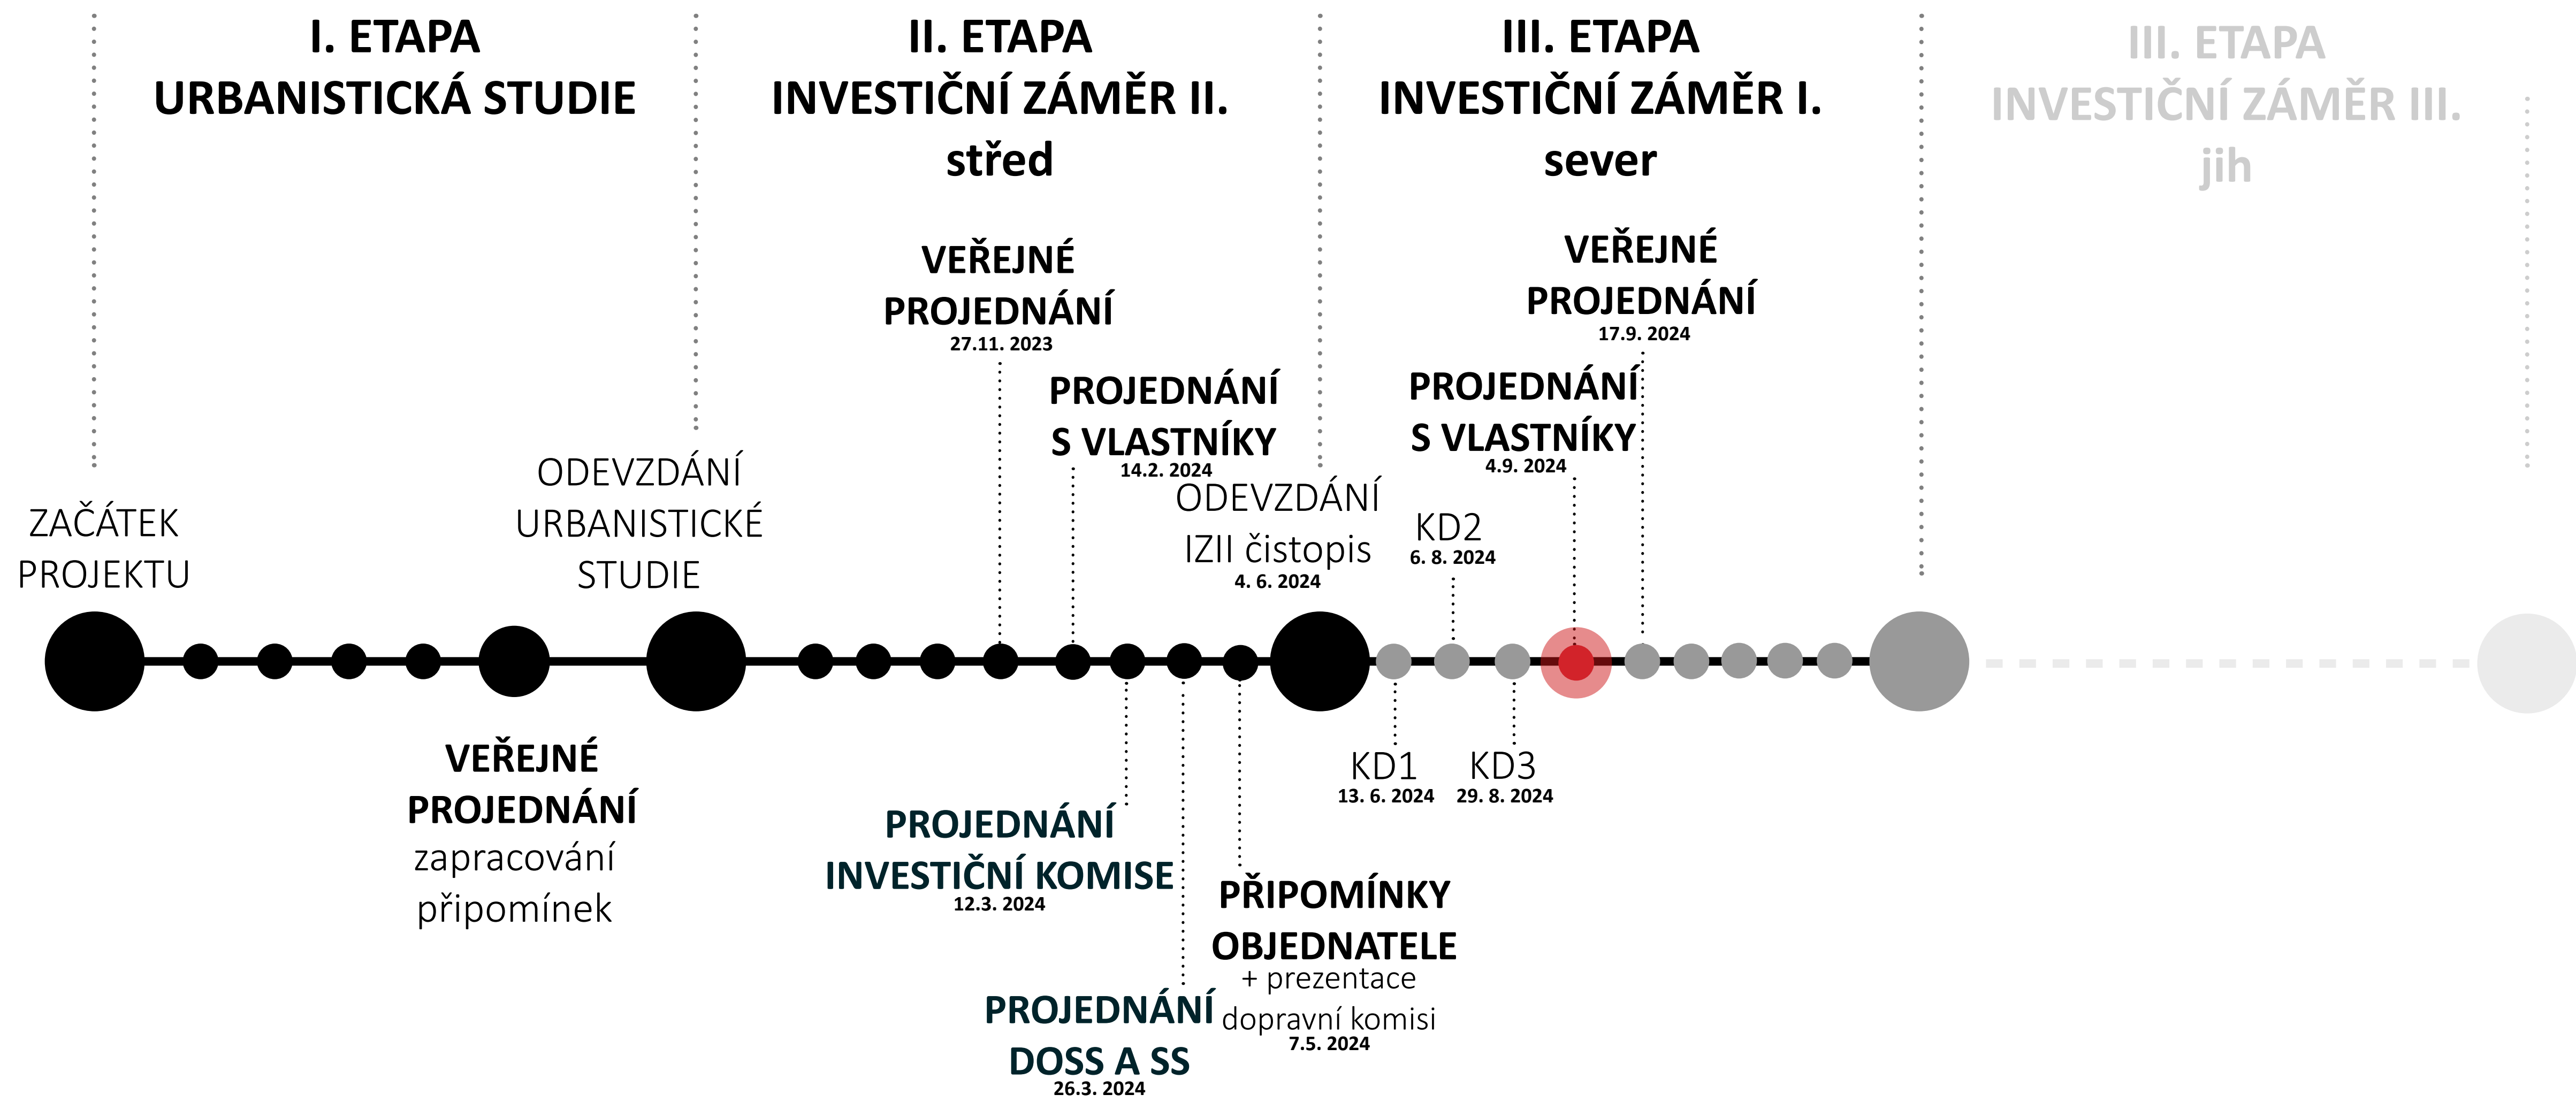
I. ETAPA
URBANISTICKÁ STUDIE

II. ETAPA
INVESTIČNÍ ZÁMĚR II.
střed

III. ETAPA
INVESTIČNÍ ZÁMĚR I.
sever

III. ETAPA
INVESTIČNÍ ZÁMĚR III.
jih

VEŘEJNÉ PROJEDNÁNÍ
27.11. 2023

PROJEDNÁNÍ S VLASTNÍKY
14.2. 2024

VEŘEJNÉ PROJEDNÁNÍ
17.9. 2024

PROJEDNÁNÍ S VLASTNÍKY
4.9. 2024

ZAČÁTEK PROJEKTU

ODEVZDÁNÍ URBANISTICKÉ STUDIE

ODEVZDÁNÍ IZII čistopis
4. 6. 2024

KD2
6. 8. 2024

VEŘEJNÉ PROJEDNÁNÍ
zapracování připomínek

KD1
13. 6. 2024

KD3
29. 8. 2024

PROJEDNÁNÍ INVESTIČNÍ KOMISE
12.3. 2024

PŘIPOMÍNKY OBJEDNATELE
+ prezentace dopravní komisi
7.5. 2024

PROJEDNÁNÍ DOSS A SS
26.3. 2024